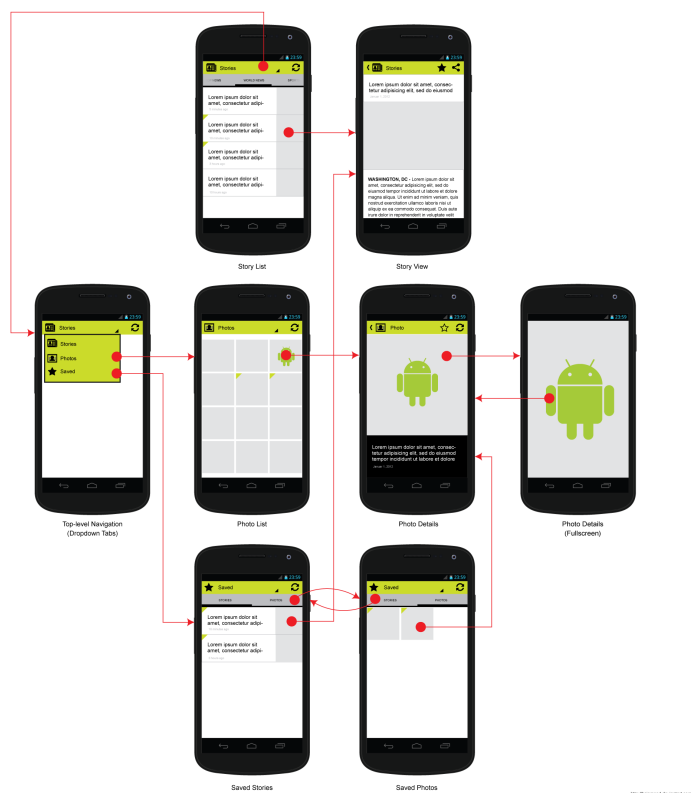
23:59

Stories

LOCAL

WORLD NEWS

BU

Lorem ipsum dolor sit amet, consectetur adipi-

Lorem ipsum dolor sit amet, consectetur adipi-

Lorem ipsum dolor sit amet, consectetur adipi-

Lorem ipsum dolor sit amet, consectetur adipi-

Story List

23:59

Stories

Lorem ipsum dolor sit amet, consectetur adipisicing elit, sed do eiusmod

WASHINGTON, DC - Lorem ipsum dolor sit amet, consectetur adipisicing elit, sed do eiusmod tempor incididunt ut labore et dolore magna aliqua. Ut enim ad minim veniam, quis nostrud exercitation ullamco laboris nisi ut aliquip ex ea commodo consequat. Duis aute irure dolor in reprehenderit in voluptate velit

Story View

23:59

Stories

Stories

Photos

Saved

Top-level Navigation (Dropdown Tabs)

23:59

Photos

Photo List

23:59

Photo

Lorem ipsum dolor sit amet, consectetur adipisicing elit, sed do eiusmod tempor incididunt ut labore et dolore

Photo Details

23:59

Photo Details (Fullscreen)

23:59

Saved

STORIES

PHOTOS

Lorem ipsum dolor sit amet, consectetur adipi-

Lorem ipsum dolor sit amet, consectetur adipi-

Saved Stories

23:59

Saved

STORIES

PHOTOS

Saved Photos